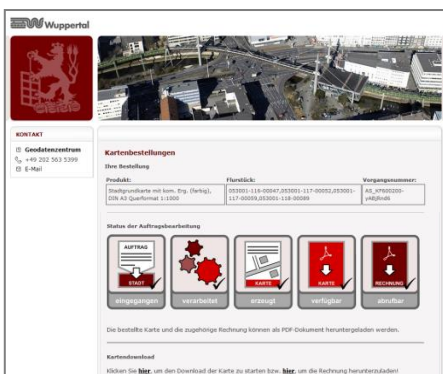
Wuppertal

KONTAKT

Geodatenzentrum
+49 202 563 5399
E-Mail

Kartenbestellungen

Ihre Bestellung

| Produkt: | Flurstück: | Vorgangsnummer: |
|---|---|---|
| Stadtgrundkarte mit kom. Erg. (farbig), DIN A3 Querformat 1:1000 | 053001-118-00047,053001-117-00052,053001-117-00059,053001-118-00089 | A3_XP600200-y4BjRnd6 |

Status der Auftragsbearbeitung

AUFTRAG
STADT
eingegangen

verarbeitet

KARTE
erzeugt

KARTE
verfügbar

RECHNUNG
abrufbar

Die bestellte Karte und die zugehörige Rechnung können als PDF-Dokument heruntergeladen werden.

Kartendownload

Klicken Sie hier, um den Download der Karte zu starten bzw. hier, um die Rechnung herunterzuladen!